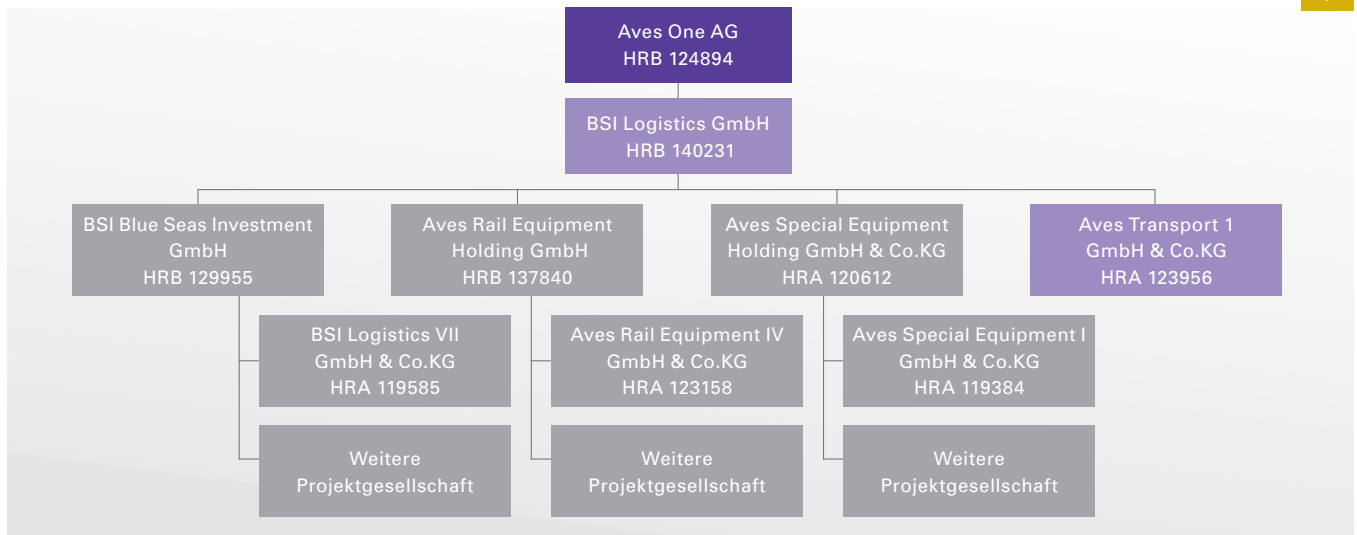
Aves One AG
HRB 124894

BSI Logistics GmbH
HRB 140231

BSI Blue Seas Investment GmbH
HRB 129955

Aves Rail Equipment Holding GmbH
HRB 137840

Aves Special Equipment Holding GmbH & Co.KG
HRA 120612

Aves Transport 1 GmbH & Co.KG
HRA 123956

BSI Logistics VII GmbH & Co.KG
HRA 119585

Aves Rail Equipment IV GmbH & Co.KG
HRA 123158

Aves Special Equipment I GmbH & Co.KG
HRA 119384

Weitere Projektgesellschaft

Weitere Projektgesellschaft

Weitere Projektgesellschaft